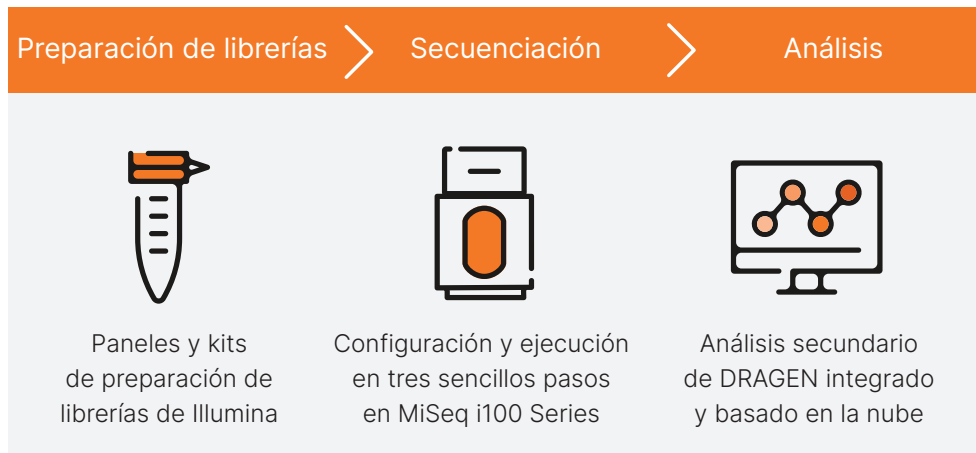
Preparación de librerías Secuenciación Análisis

Paneles y kits de preparación de librerías de Illumina

Configuración y ejecución en tres sencillos pasos en MiSeq i100 Series

Análisis secundario de DRAGEN integrado y basado en la nube